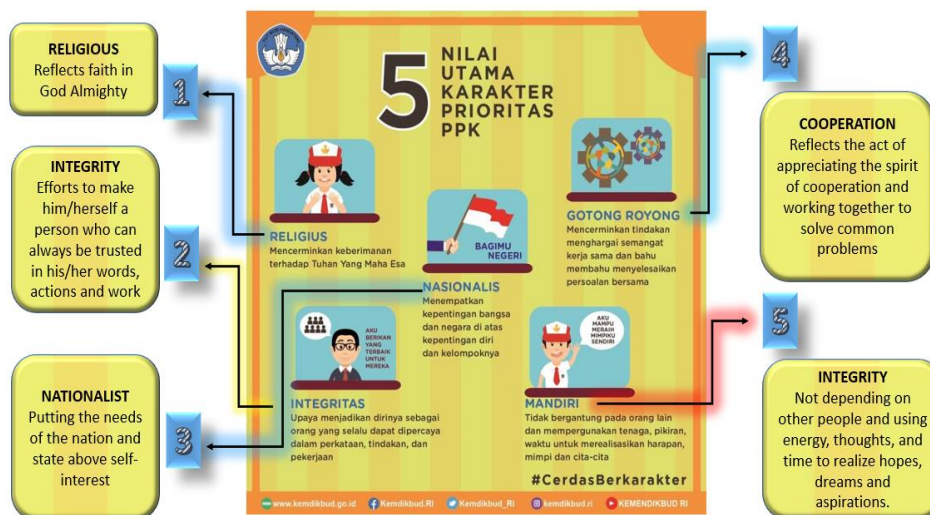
RELIGIOUS
Reflects faith in God Almighty

1

INTEGRITY
Efforts to make him/herself a person who can always be trusted in his/her words, actions and work

2

NATIONALIST
Putting the needs of the nation and state above self-interest

3

5 NILAI UTAMA KARAKTER PRIORITAS PPK

RELIGIUS
Mencerminkan keberimanan terhadap Tuhan Yang Maha Esa

BAGIMU NEGERI

NASIONALIS
Menempatkan kepentingan bangsa dan negara di atas kepentingan diri dan kelompoknya

GOTONG ROYONG
Mencerminkan tindakan menghargai semangat kerja sama dan bahu membahu menyelesaikan persoalan bersama

AKU BERIKAN YANG TERBAIK UNTUK MEREKA

INTEGRITAS
Upaya menjadikan dirinya sebagai orang yang selalu dapat dipercaya dalam perkataan, tindakan, dan pekerjaan

AKU MAMPU MERAIH MIMPIKU SENDIRI

MANDIRI
Tidak bergantung pada orang lain dan mempergunakan tenaga, pikiran, waktu untuk merealisasikan harapan, mimpi dan cita-cita

#CerdasBerkarakter

www.kemdikbud.go.id Kemdikbud.RI Kemdikbud_RI kemdikbud.ri KEMENDIKBUD RI

4

COOPERATION
Reflects the act of appreciating the spirit of cooperation and working together to solve common problems

5

INTEGRITY
Not depending on other people and using energy, thoughts, and time to realize hopes, dreams and aspirations.